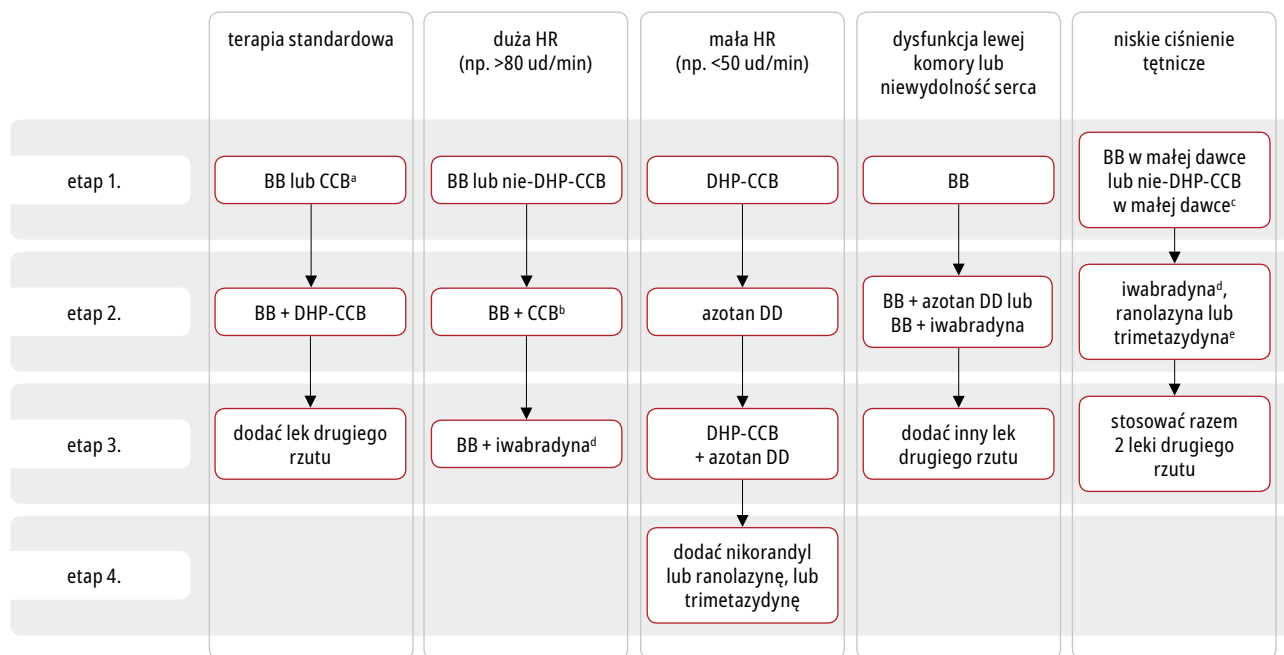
terapia standardowa

duża HR (np. >80 ud/min)

mała HR (np. <50 ud/min)

dysfunkcja lewej komory lub niewydolność serca

niskie ciśnienie tętnicze

etap 1.

BB lub CCB$^{a}$

BB lub nie-DHP-CCB

DHP-CCB

BB

BB w małej dawce lub nie-DHP-CCB w małej dawce$^{c}$

etap 2.

BB + DHP-CCB

BB + CCB$^{b}$

azotan DD

BB + azotan DD lub BB + iwabradyna

iwabradyna$^{d}$, ranolazyna lub trimetazydyna$^{e}$

etap 3.

dodać lek drugiego rzutu

BB + iwabradyna$^{d}$

DHP-CCB + azotan DD

dodać inny lek drugiego rzutu

stosować razem 2 leki drugiego rzutu

etap 4.

dodać nikorandyl lub ranolazynę, lub trimetazydynę